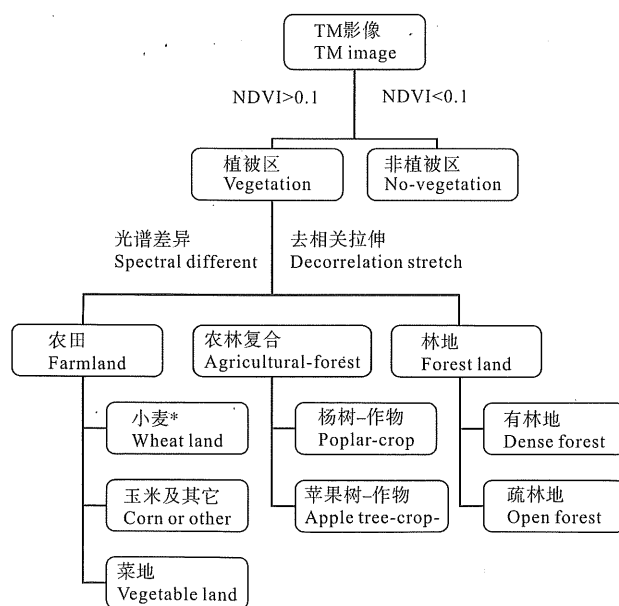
TM影像
TM image

NDVI>0.1
NDVI<0.1

植被区
Vegetation

非植被区
No-vegetation

光谱差异
Spectral different

去相关拉伸
Decorrelation stretch

农田
Farmland

农林复合
Agricultural-forest

林地
Forest land

小麦*
Wheat land

玉米及其它
Corn or other

菜地
Vegetable land

杨树–作物
Poplar-crop

苹果树–作物
Apple tree-crop-

有林地
Dense forest

疏林地
Open forest